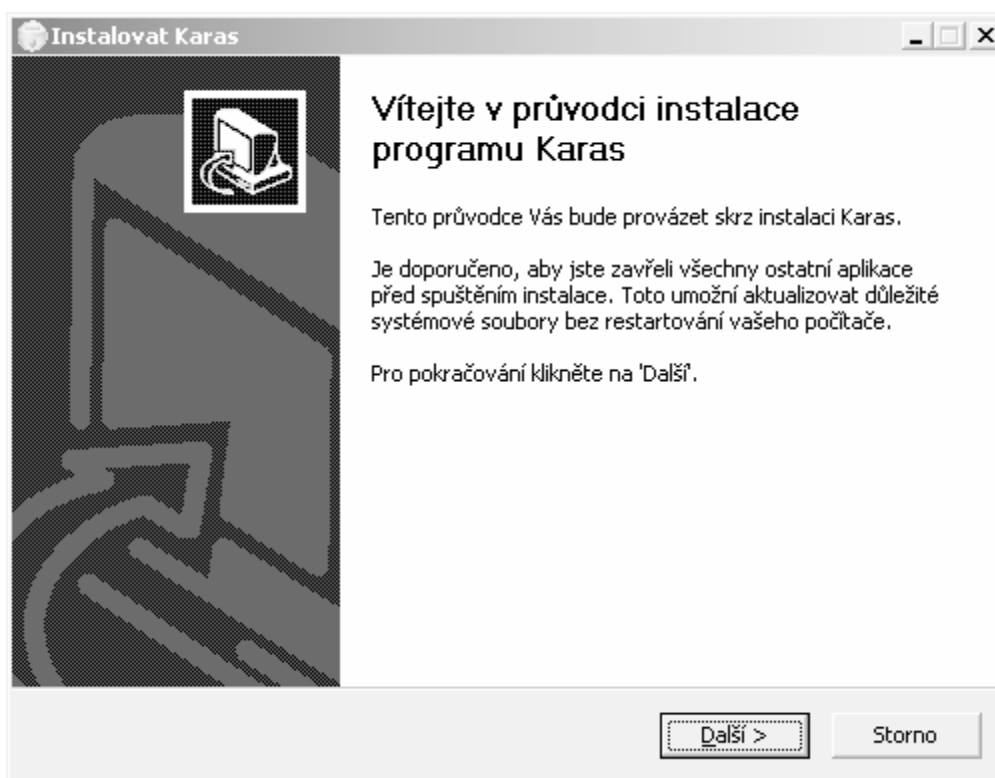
Instalovat Karas

Vítejte v průvodci instalace programu Karas

Tento průvodce Vás bude provázet skrz instalaci Karas.

Je doporučeno, aby jste zavřeli všechny ostatní aplikace před spuštěním instalace. Toto umožní aktualizovat důležité systémové soubory bez restartování vašeho počítače.

Pro pokračování klikněte na 'Další'.

Další >

Storno